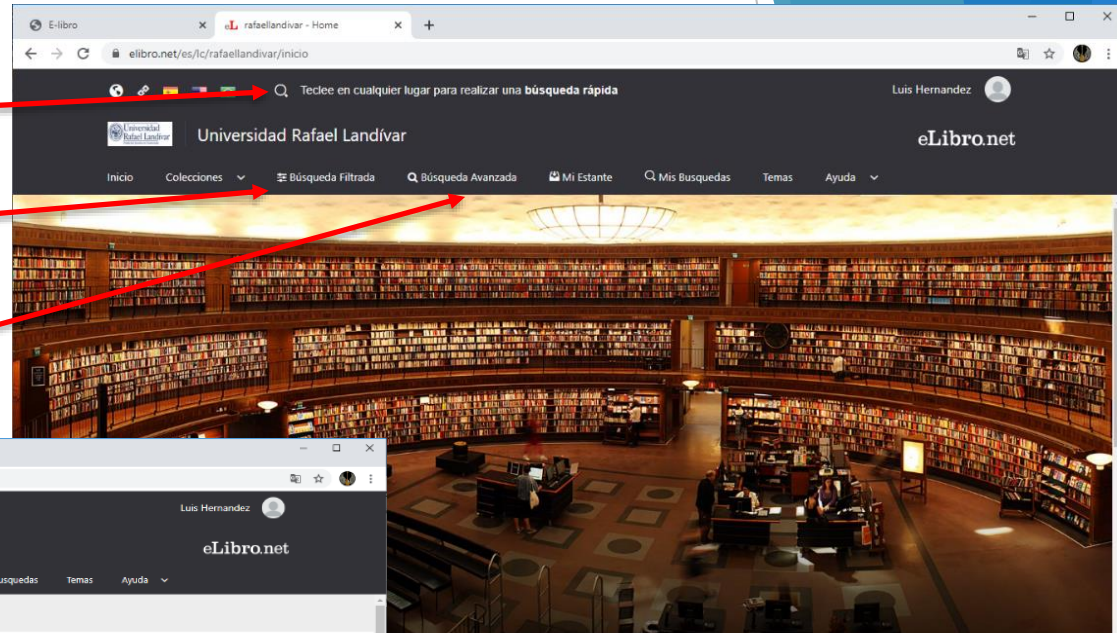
E-libro
rafaellandivar - Home
elibro.net/es/lc/rafaellandivar/inicio

Teclee en cualquier lugar para realizar una **búsqueda rápida**

Luis Hernandez

Universidad Rafael Landívar

Universidad Rafael Landívar

eLibro.net

Inicio Colecciones Búsqueda Filtrada Búsqueda Avanzada Mi Estante Mis Busquedas Temas Ayuda

Luis Hernandez

eLibro.net

usquedas Temas Ayuda